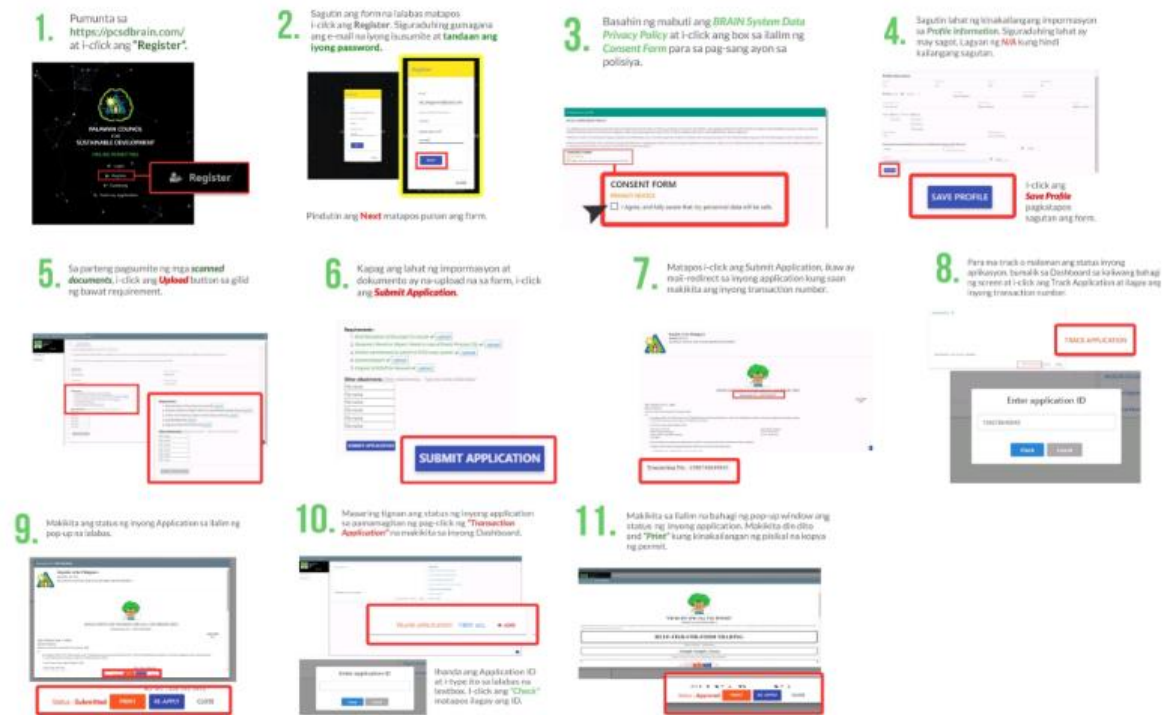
1. Pumunta sa https://pcsdbrain.com/ at i-click ang "Register".

PALAWAN COUNCIL FOR SUSTAINABLE DEVELOPMENT

Register

2. Sagutin ang forma na lalabas matapos i-click ang Register. Siguraduhing gumagana ang e-mail na iyong isusumite at tandaan ang iyong password.

Pindutin ang Next matapos punan ang form.

3. Basahin ng mabuti ang BRAIN System Data Privacy Policy at i-click ang box sa ilalim ng Consent Form para sa pag-sang ayon sa polisiya.

CONSENT FORM

PRIVACY NOTICE

I agree, and fully aware that my personal data will be safe.

4. Sagutin lahat ng kinakailangang impormasyon sa Profile information. Siguraduhing lahat ay may sagot. Lagyan ng N/A kung hindi kailangang sagutan.

SAVE PROFILE

I-click ang Save Profile pagkatapos sagutan ang form.

5. Sa parteng pagsumite ng mga scanned documents, i-click ang Upload button sa gilid ng bawat requirement.

6. Kapag ang lahat ng impormasyon at dokumento ay na-upload na sa form, i-click ang Submit Application.

Requirements

Other attachments

SUBMIT APPLICATION

7. Matapos i-click ang Submit Application, ikaw ay mail-redirect sa inyong application kung saan makikita ang inyong transaction number.

Transaction No.: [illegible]

8. Para ma-track o malaman ang status inyong aplikasyon, bumalik sa Dashboard sa kaliwang bahagi ng screen at i-click ang Track Application at ilagay ang inyong transaction number.

TRACK APPLICATION

Enter application ID

Check Cancel

9. Makikita ang status ng inyong Application sa ilalim ng pop-up na lalabas.

Status : Submitted PRINT RE-APPLY CLOSE

10. Maaaring tignan ang status ng inyong application sa pamamagitan ng pag-click ng "Transaction Application" na makikita sa inyong Dashboard.

Ilagay ang Application ID at i-type ito sa lalabas na textbox. I-click ang "Check" matapos ilagay ang ID.

Enter application ID

11. Makikita sa ilalim na bahagi ng pop-up window ang status ng inyong application. Makikita din dito and "Print" kung kinakailangan ng pisikal na kopya ng permit.

Status : Approved PRINT RE-APPLY CLOSE